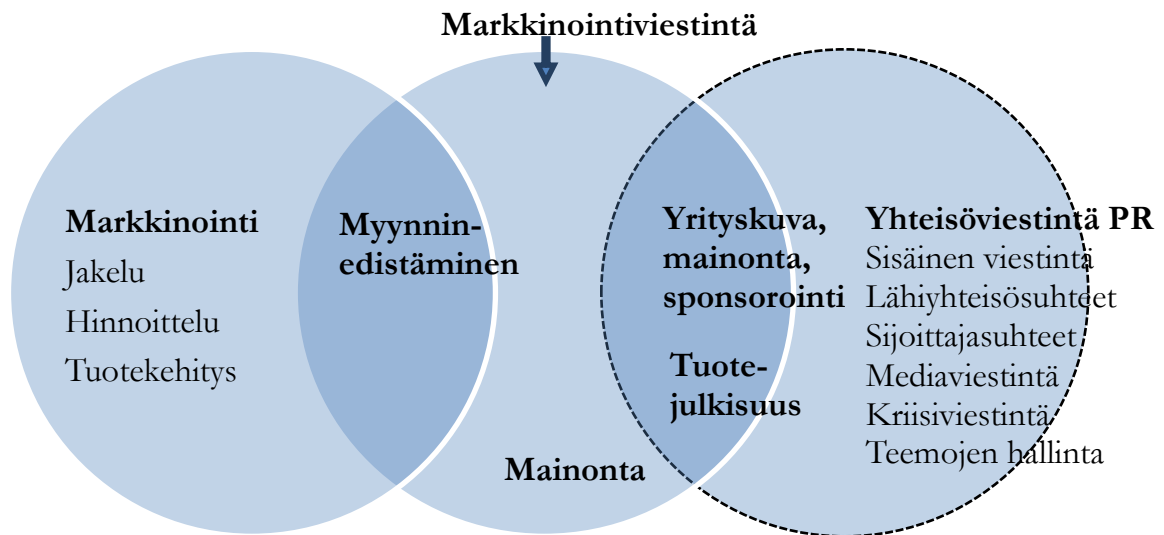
Markkinointiviestintä

Markkinointi
Jakelu
Hinnoittelu
Tuotekehitys

Myynnin-edistäminen

Mainonta

Yrityskuva, mainonta, sponsorointi

Tuote-julkisuus

Yhteisöviestintä PR
Sisäinen viestintä
Lähiyhteisösuhteet
Sijoittajasuhteet
Mediaviestintä
Kriisiviestintä
Teemojen hallinta